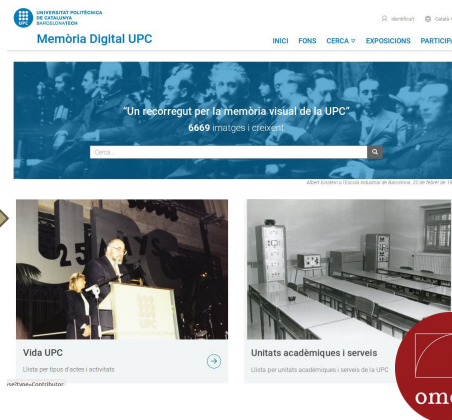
UNIVERSITAT POLITÈCNICA DE CATALUNYA BARCELONATECH

UPC

Identificar'

Català

Memòria Digital UPC

INICI FONS CERCA EXPOSICIONS PARTICIPA

"Un recorregut per la memòria visual de la UPC"

6669 imatges i creixent

Cerca...

Albert Einstein a l'Escola Industrial de Barcelona, 22 de febrer de 19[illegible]

25 ANYS

UPC

Vida UPC

Llista per tipus d'actes i activitats

Unitats acadèmiques i serveis

Llista per unitats acadèmiques i serveis de la UPC

om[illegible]

type=Contributor